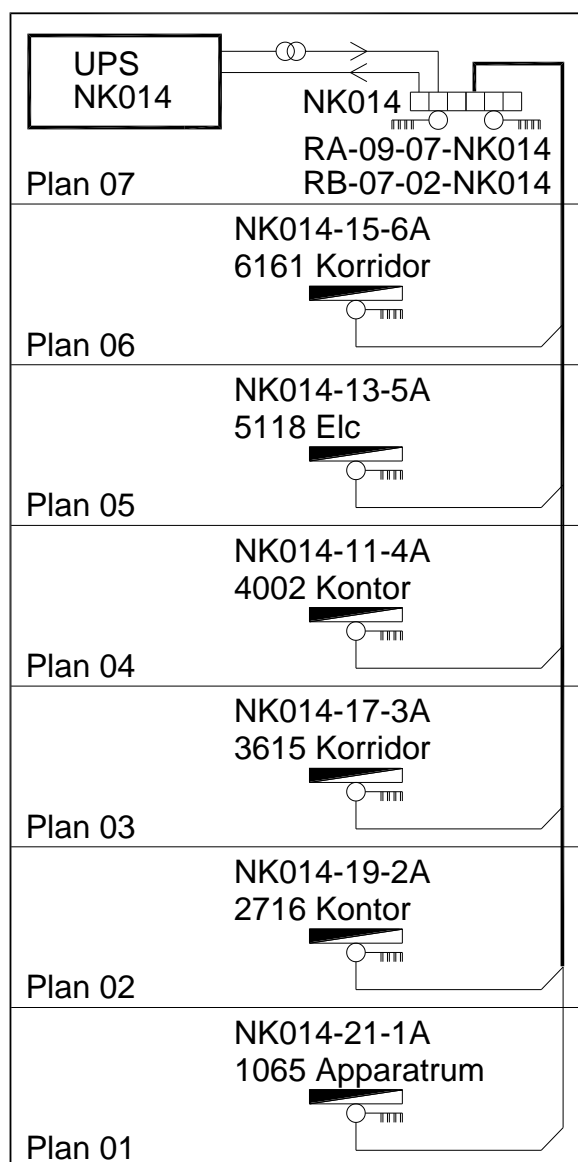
UPS
NK014

NK014
RA-09-07-NK014
RB-07-02-NK014
Plan 07

NK014-15-6A
6161 Korridor
Plan 06

NK014-13-5A
5118 Elc
Plan 05

NK014-11-4A
4002 Kontor
Plan 04

NK014-17-3A
3615 Korridor
Plan 03

NK014-19-2A
2716 Kontor
Plan 02

NK014-21-1A
1065 Apparatrum
Plan 01